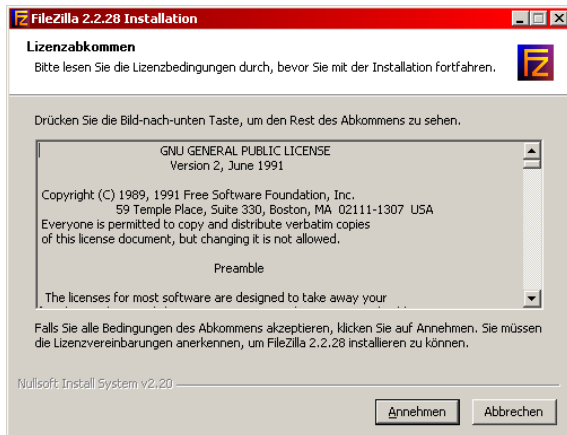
FileZilla 2.2.28 Installation

Lizenzabkommen

Bitte lesen Sie die Lizenzbedingungen durch, bevor Sie mit der Installation fortfahren.

Drücken Sie die Bild-nach-unten Taste, um den Rest des Abkommens zu sehen.

GNU GENERAL PUBLIC LICENSE
Version 2, June 1991

Copyright (C) 1989, 1991 Free Software Foundation, Inc.
59 Temple Place, Suite 330, Boston, MA 02111-1307 USA
Everyone is permitted to copy and distribute verbatim copies of this license document, but changing it is not allowed.

Preamble

The licenses for most software are designed to take away your

Falls Sie alle Bedingungen des Abkommens akzeptieren, klicken Sie auf Annehmen. Sie müssen die Lizenzvereinbarungen anerkennen, um FileZilla 2.2.28 installieren zu können.

Nullsoft Install System v2.20

Annehmen

Abbrechen